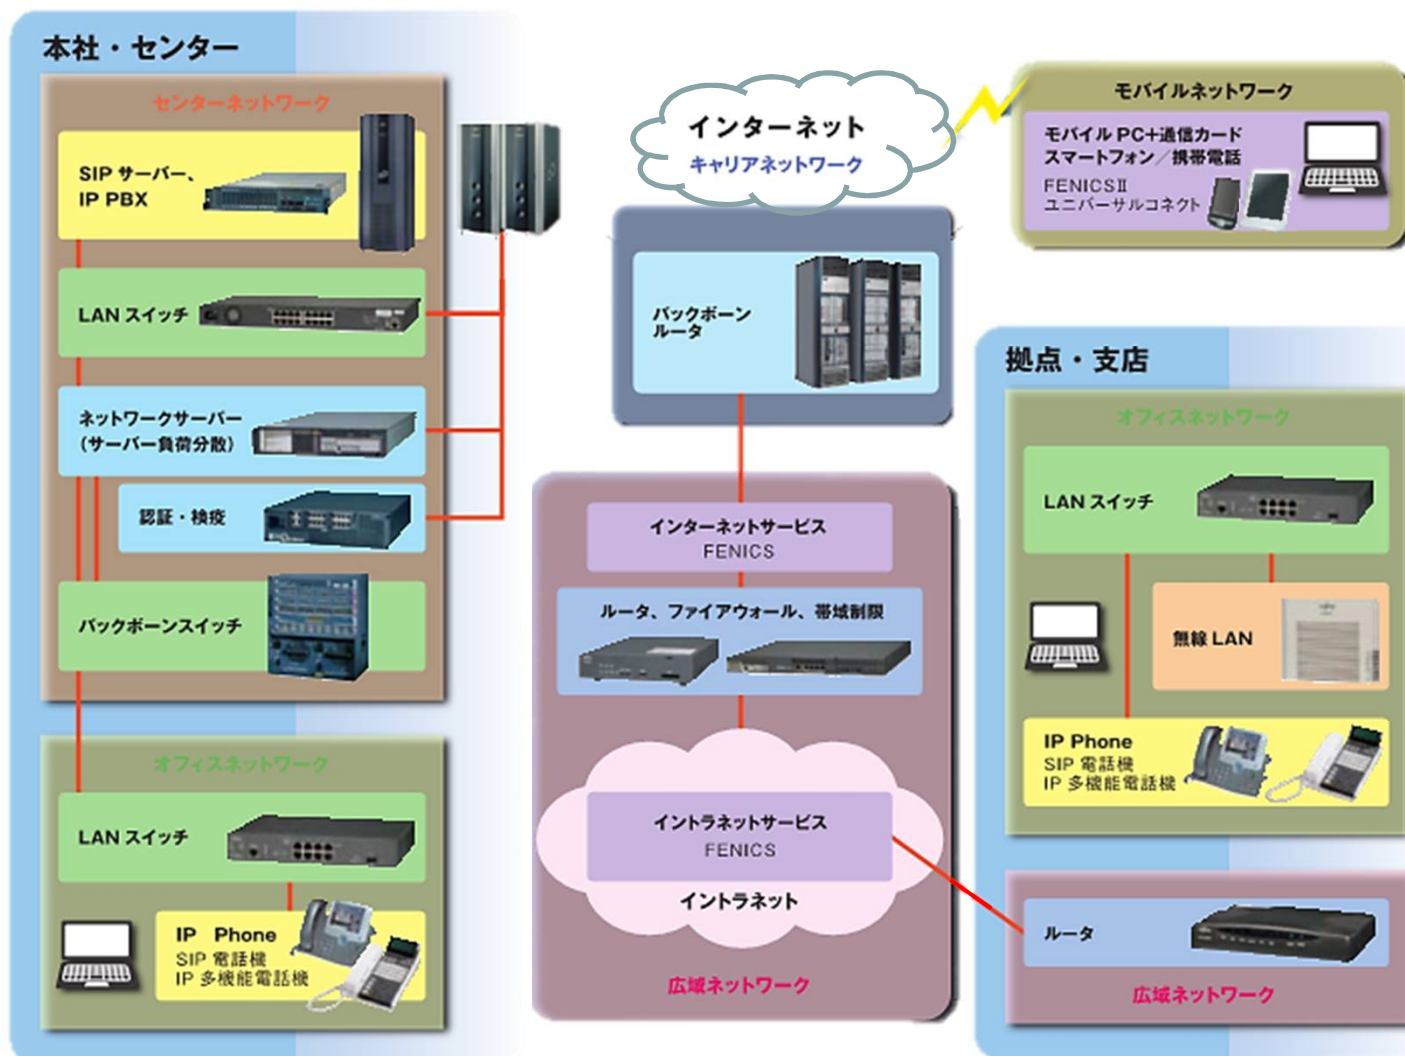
本社・センター

センターネットワーク

SIP サーバー、
IP PBX

LAN スイッチ

ネットワークサーバー
(サーバー負荷分散)

認証・検疫

バックボーンスイッチ

オフィスネットワーク

LAN スイッチ

IP Phone
SIP 電話機
IP 多機能電話機

インターネット
キャリアネットワーク

バックボーン
ルータ

インターネットサービス
FENICS

ルータ、ファイアウォール、帯域制限

イントラネットサービス
FENICS

イントラネット

広域ネットワーク

モバイルネットワーク

モバイル PC+通信カード
スマートフォン／携帯電話
FENICSⅡ
ユニバーサルコネクト

拠点・支店

オフィスネットワーク

LAN スイッチ

無線 LAN

IP Phone
SIP 電話機
IP 多機能電話機

ルータ

広域ネットワーク